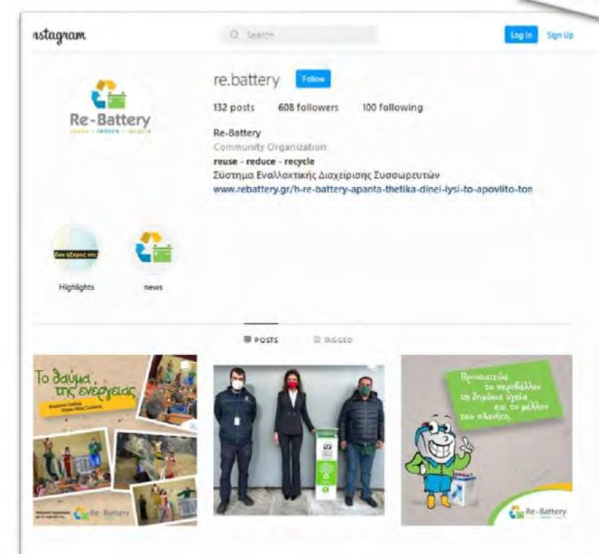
nstagram

Search

Log In Sign Up

Re-Battery
reuse • reduce • recycle

re.battery Follow

132 posts 608 followers 100 following

Re-Battery
Community Organization
reuse - reduce - recycle
Σύστημα Εναλλακτικής Διαχείρισης Συσσωρευτών
www.rebattery.gr/h-re-battery-apanta-thetika-dinei-lysi-to-apovlito-ton

Highlights news

POSTS TAGGED

Το θαύμα της ενέργειας

Re-Battery

Προστατεύω το περιβάλλον τη δημόσια υγεία και το μέλλον του πλανήτη

Re-Battery